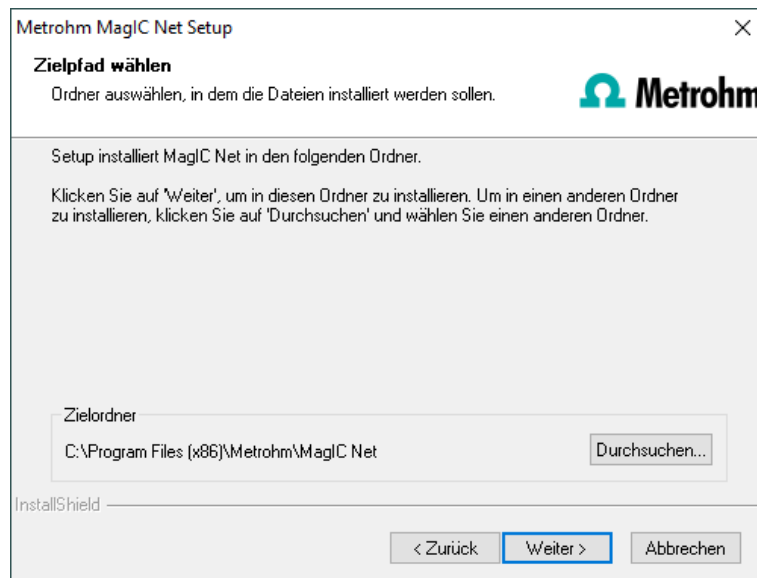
Metrohm MagIC Net Setup

Zielpfad wählen

Ordner auswählen, in dem die Dateien installiert werden sollen.

Metrohm

Setup installiert MagIC Net in den folgenden Ordner.

Klicken Sie auf 'Weiter', um in diesen Ordner zu installieren. Um in einen anderen Ordner zu installieren, klicken Sie auf 'Durchsuchen' und wählen Sie einen anderen Ordner.

Zielordner

C:\Program Files (x86)\Metrohm\MagIC Net

Durchsuchen...

InstallShield

< Zurück

Weiter >

Abbrechen